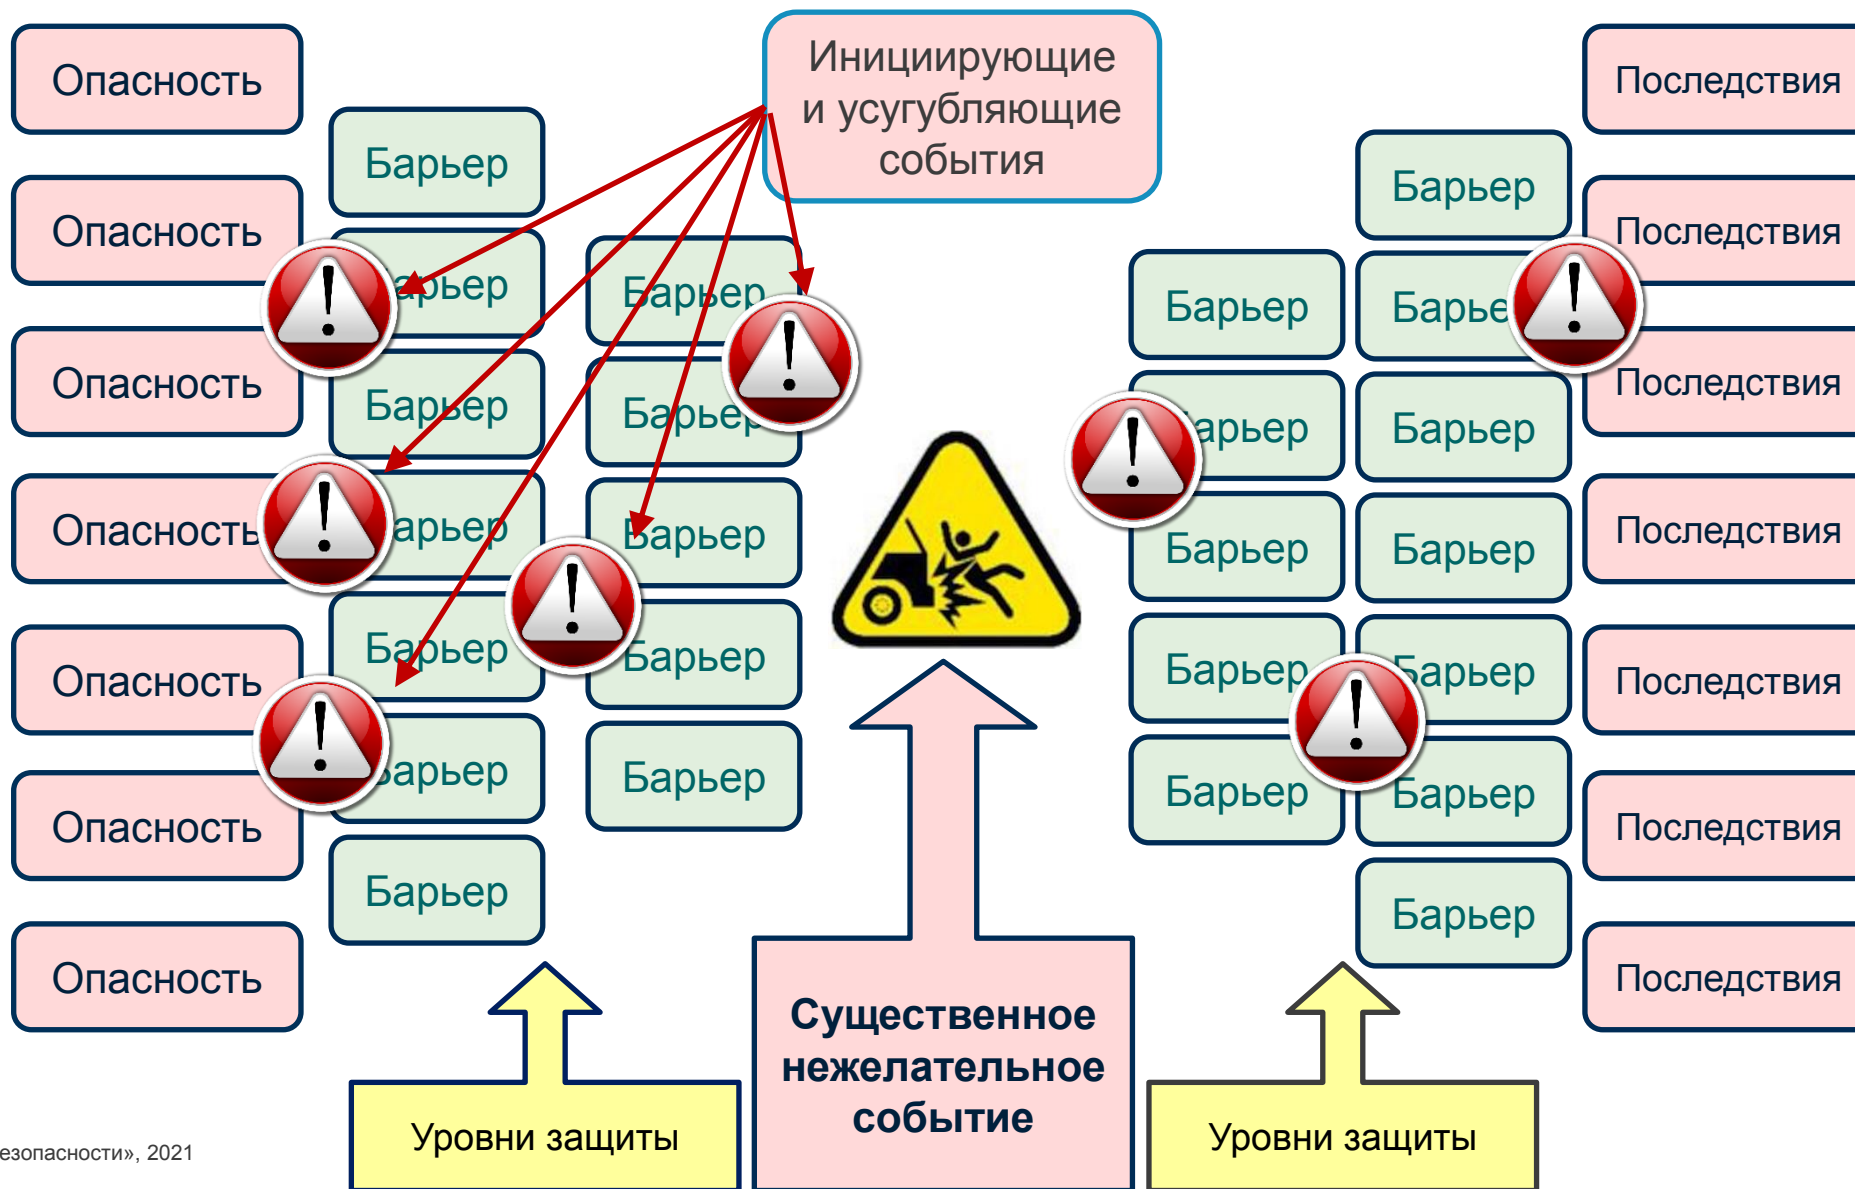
Опасность
Опасность
Опасность
Опасность
Опасность
Опасность
Опасность

Барьер
Барьер
Барьер
Барьер
Барьер
Барьер
Барьер

Барьер
Барьер
Барьер
Барьер
Барьер

Инициирующие и усугубляющие события

Существенное нежелательное событие

Барьер
Барьер
Барьер
Барьер
Барьер

Барьер
Барьер
Барьер
Барьер
Барьер
Барьер
Барьер

Последствия
Последствия
Последствия
Последствия
Последствия
Последствия
Последствия

Уровни защиты

Уровни защиты

езопасности», 2021